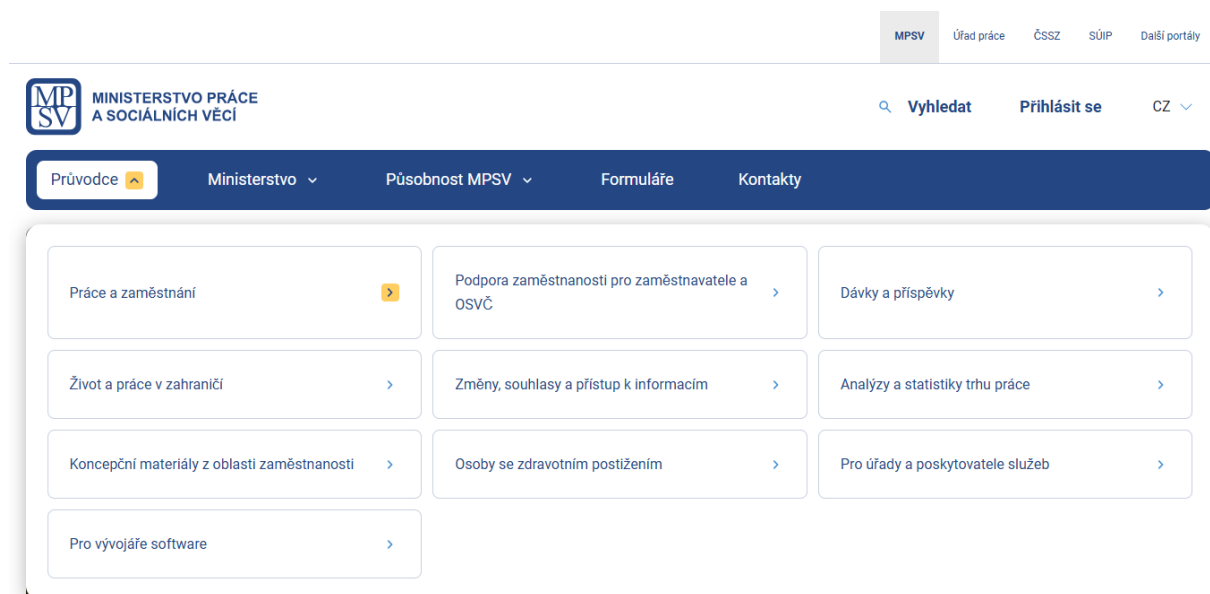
MPSV Úřad práce ČSSZ SÚIP Další portály

MPSV MINISTERSTVO PRÁCE A SOCIÁLNÍCH VĚCÍ

Vyhledat Přihlásit se CZ

Průvodce Ministerstvo Působnost MPSV Formuláře Kontakty

Práce a zaměstnání

Podpora zaměstnanosti pro zaměstnavatele a OSVČ

Dávky a příspěvky

Život a práce v zahraničí

Změny, souhlasy a přístup k informacím

Analýzy a statistiky trhu práce

Koncepční materiály z oblasti zaměstnanosti

Osoby se zdravotním postižením

Pro úřady a poskytovatele služeb

Pro vývojáře software